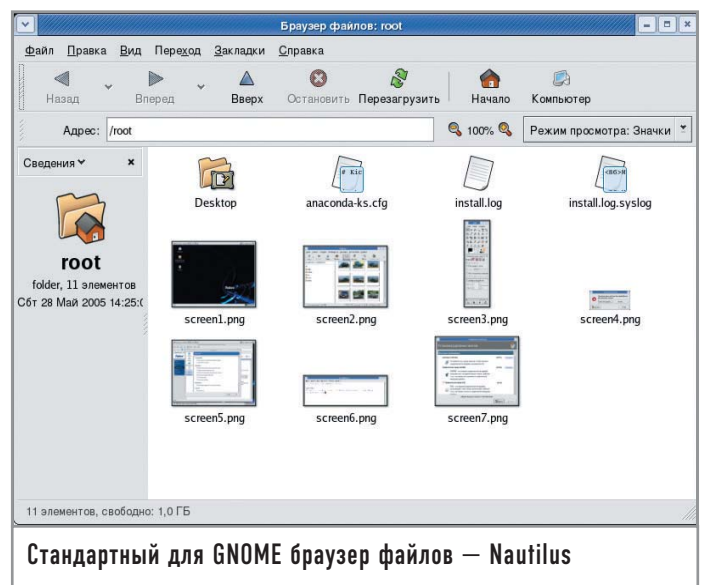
Браузер файлов: root

Файл Правка Вид Переход Закладки Справка

Назад Вперед Вверх Остановить Перезагрузить Начало Компьютер

Адрес: /root

100%

Режим просмотра: Значки

Сведения

root

folder, 11 элементов

Сбт 28 Май 2005 14:25:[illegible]

Desktop

anaconda-ks.cfg

install.log

install.log.syslog

screen1.png

screen2.png

screen3.png

screen4.png

screen5.png

screen6.png

screen7.png

11 элементов, свободно: 1,0 ГБ

Стандартный для GNOME браузер файлов — Nautilus